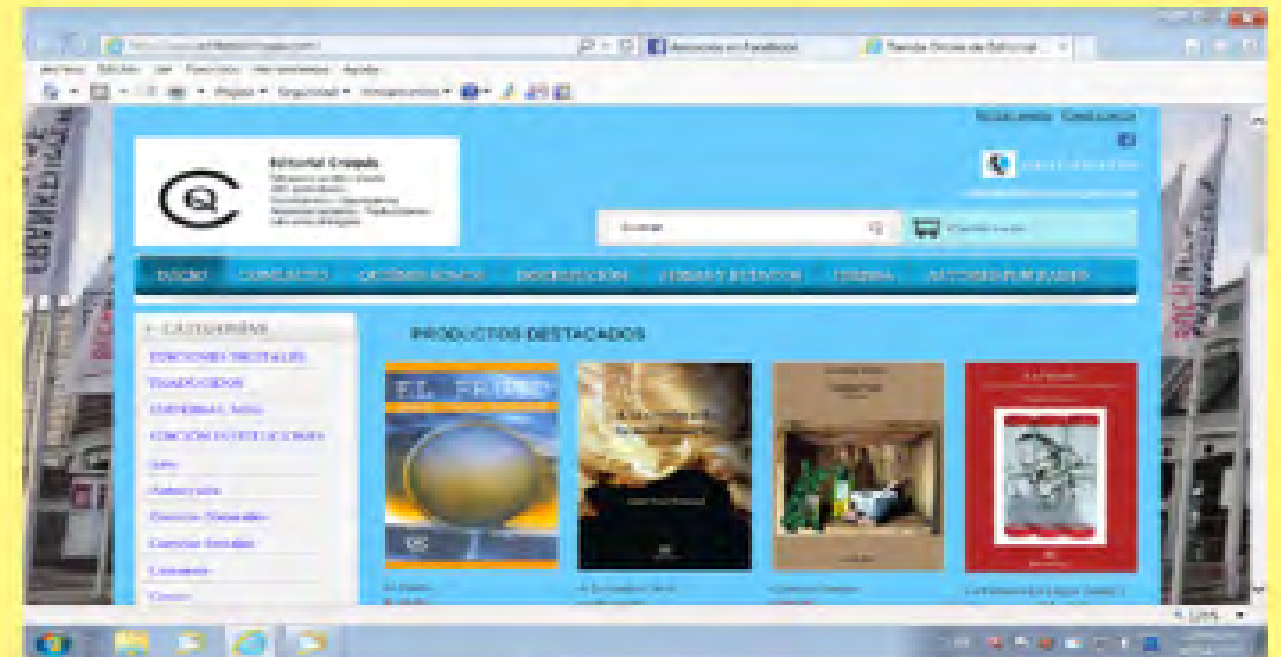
Anuncios en Facebook
Tienda Online de Editorial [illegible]

Editorial Cruzada
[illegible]

INICIO
CONTACTO
QUIÉNES SOMOS
DISTRIBUCIÓN
LUGARES Y EVENTOS
RESEÑAS
AUTORES PUBLICADOS

CATEGORÍAS
EDICIONES DIGITALES
TRADUCIDOS
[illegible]
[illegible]
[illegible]
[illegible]
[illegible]
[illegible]
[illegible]
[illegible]

PRODUCTOS DESTACADOS

EL FRIO
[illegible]
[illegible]
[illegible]

125%